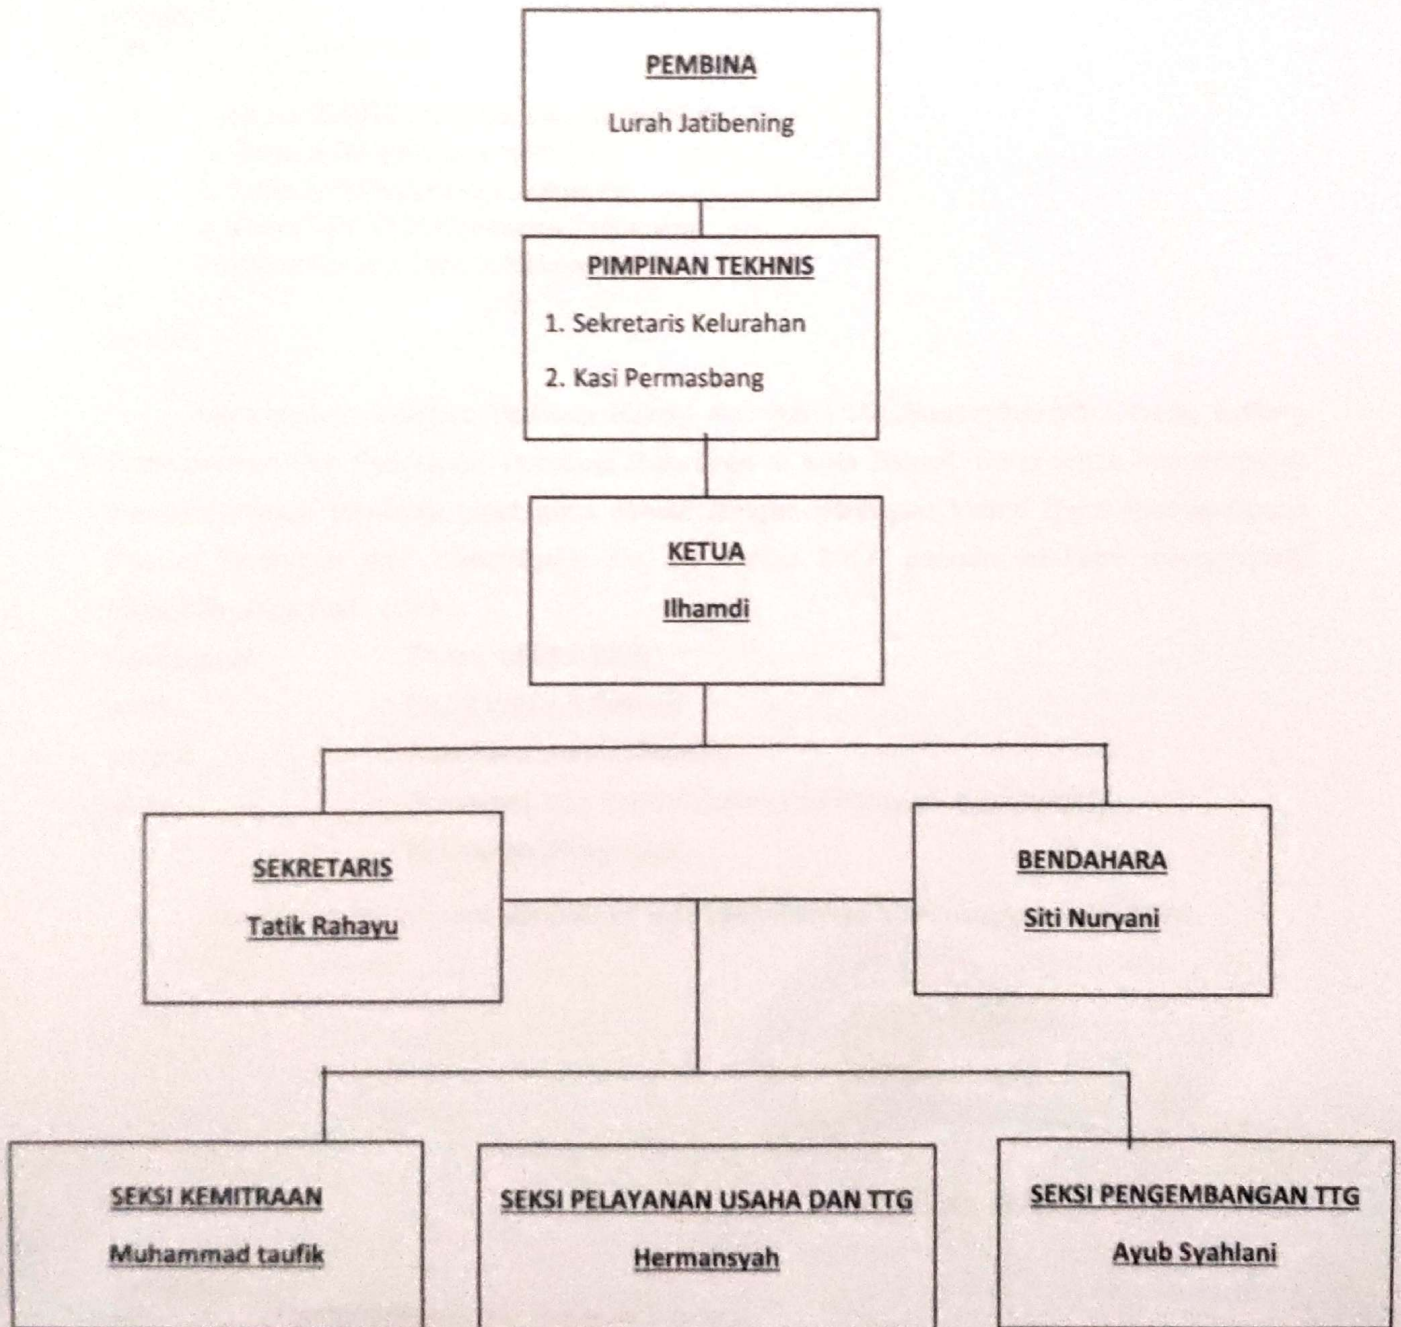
PEMBINA

Lurah Jatibening

PIMPINAN TEKHNIS

1. Sekretaris Kelurahan

2. Kasi Permasbang

KETUA

Ilhamdi

SEKRETARIS

Tatik Rahayu

BENDAHARA

Siti Nuryani

SEKSI KEMITRAAN

Muhammad taufik

SEKSI PELAYANAN USAHA DAN TTG

Hermansyah

SEKSI PENGEMBANGAN TTG

Ayub Syahlani